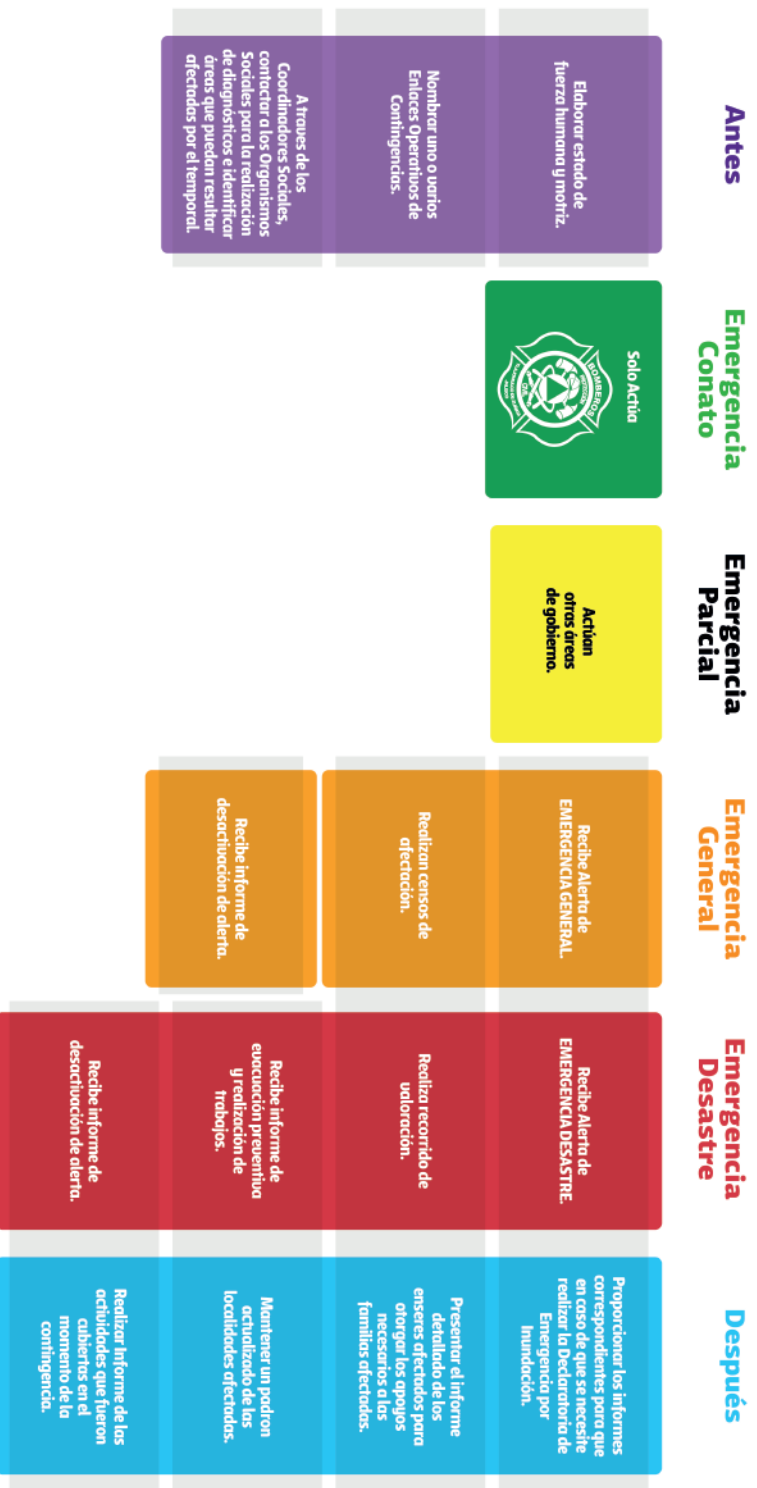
Antes

Elaborar estado de fuerza humana y motriz.

Nombrar uno o varios Enlaces Operativos de Contingencias.

A traves de los Coordinadores Sociales, contactar a los Organismos Sociales para la realización de diagnósticos e identificar áreas que puedan resultar afectadas por el temporal.

Emergencia Conato

Solo Actúa

BOMBEROS

Emergencia Parcial

Actúan otras áreas de gobierno.

Emergencia General

Recibe Alerta de EMERGENCIA GENERAL.

Realizan censos de afectación.

Recibe informe de desactivación de alerta.

Emergencia Desastre

Recibe Alerta de EMERGENCIA DESASTRE.

Realiza recorrido de valoración.

Recibe informe de evacuación preventiva y realización de trabajos.

Recibe informe de desactivación de alerta.

Después

Proporcionar los informes correspondientes para que en caso de que se necesite realizar la Declaratoria de Emergencia por Inundación.

Presentar el informe detallado de los enseres afectados para otorgar los apoyos necesarios a las familias afectadas.

Mantener un padron actualizado de las localidades afectadas.

Realizar informe de las actividades que fueron cubiertas en el momento de la contingencia.